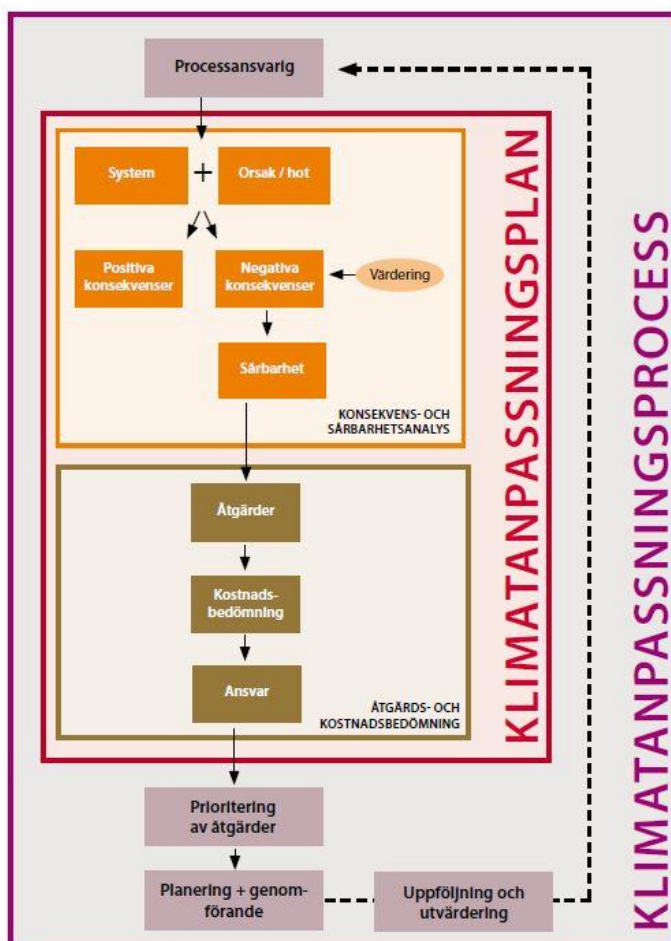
Processansvarig

System + Orsak / hot

Positiva konsekvenser

Negativa konsekvenser

Värdering

Sårbarhet

KONSEKVENS- OCH SÅRBARHETSANALYS

Åtgärder

Kostnadsbedömning

Ansvar

ÅTGÄRDS- OCH KOSTNADSBEDÖMNING

KLIMATANPASSNINGSPLAN

Prioritering av åtgärder

Planering + genomförande

Uppföljning och utvärdering

KLIMATANPASSNINGSPROCESS